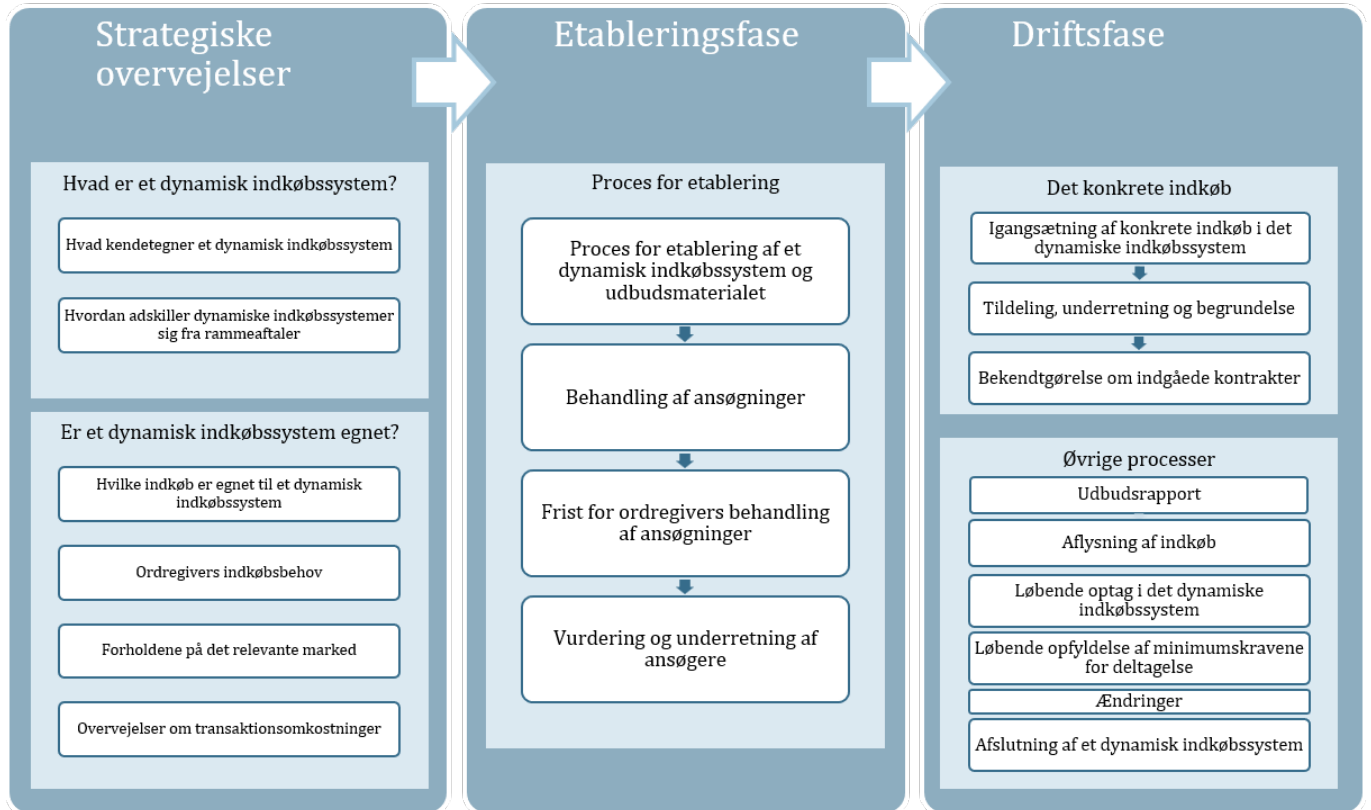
Strategiske overvejelser

Hvad er et dynamisk indkøbssystem?

Hvad kendetegner et dynamisk indkøbssystem

Hvordan adskiller dynamiske indkøbssystemer sig fra rammeaftaler

Er et dynamisk indkøbssystem egnet?

Hvilke indkøb er egnet til et dynamisk indkøbssystem

Ordregivers indkøbsbehov

Forholdene på det relevante marked

Overvejelser om transaktionsomkostninger

Etableringsfase

Proces for etablering

Proces for etablering af et dynamisk indkøbssystem og udbudsmaterialet

Behandling af ansøgninger

Frist for ordregivers behandling af ansøgninger

Vurdering og underretning af ansøgere

Driftsfase

Det konkrete indkøb

Igangsætning af konkrete indkøb i det dynamiske indkøbssystem

Tildeling, underretning og begrundelse

Bekendtgørelse om indgåede kontrakter

Øvrige processer

Udbudsrapport

Aflysning af indkøb

Løbende optag i det dynamiske indkøbssystem

Løbende opfyldelse af minimumskravene for deltagelse

Ændringer

Afslutning af et dynamisk indkøbssystem